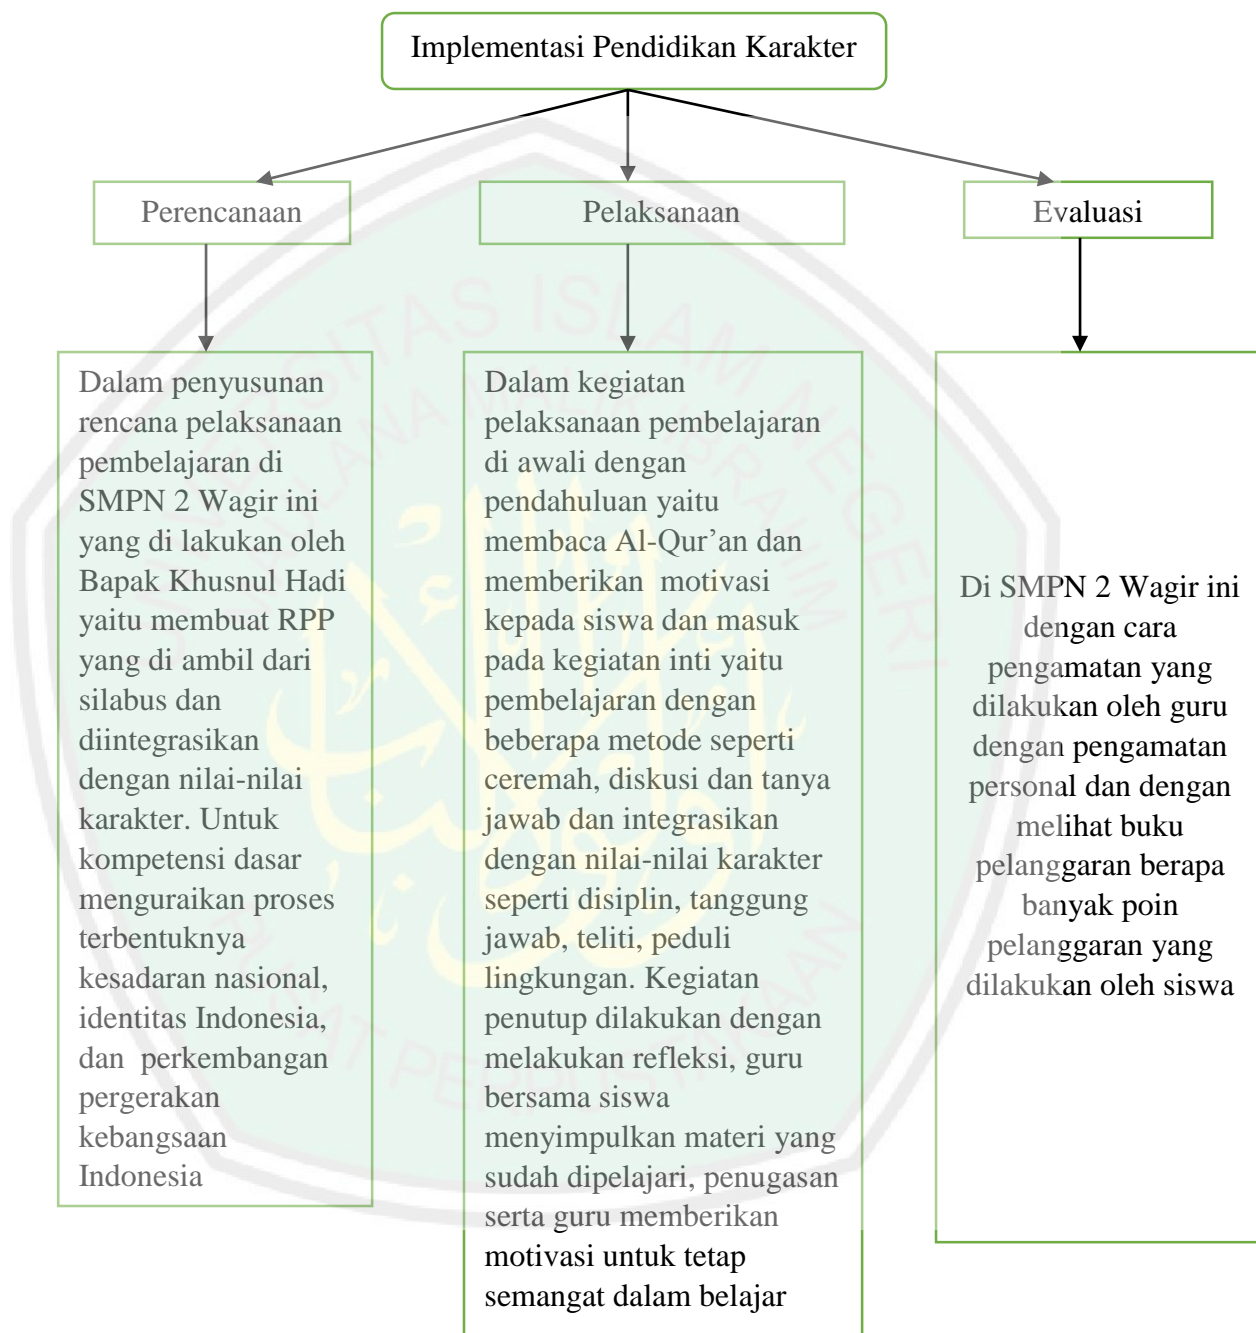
Implementasi Pendidikan Karakter

Perencanaan

Pelaksanaan

Evaluasi

Dalam penyusunan rencana pelaksanaan pembelajaran di SMPN 2 Wagir ini yang di lakukan oleh Bapak Khusnul Hadi yaitu membuat RPP yang di ambil dari silabus dan diintegrasikan dengan nilai-nilai karakter. Untuk kompetensi dasar menguraikan proses terbentuknya kesadaran nasional, identitas Indonesia, dan perkembangan pergerakan kebangsaan Indonesia

Dalam kegiatan pelaksanaan pembelajaran di awali dengan pendahuluan yaitu membaca Al-Qur'an dan memberikan motivasi kepada siswa dan masuk pada kegiatan inti yaitu pembelajaran dengan beberapa metode seperti ceremah, diskusi dan tanya jawab dan integrasikan dengan nilai-nilai karakter seperti disiplin, tanggung jawab, teliti, peduli lingkungan. Kegiatan penutup dilakukan dengan melakukan refleksi, guru bersama siswa menyimpulkan materi yang sudah dipelajari, penugasan serta guru memberikan motivasi untuk tetap semangat dalam belajar

Di SMPN 2 Wagir ini dengan cara pengamatan yang dilakukan oleh guru dengan pengamatan personal dan dengan melihat buku pelanggaran berapa banyak poin pelanggaran yang dilakukan oleh siswa